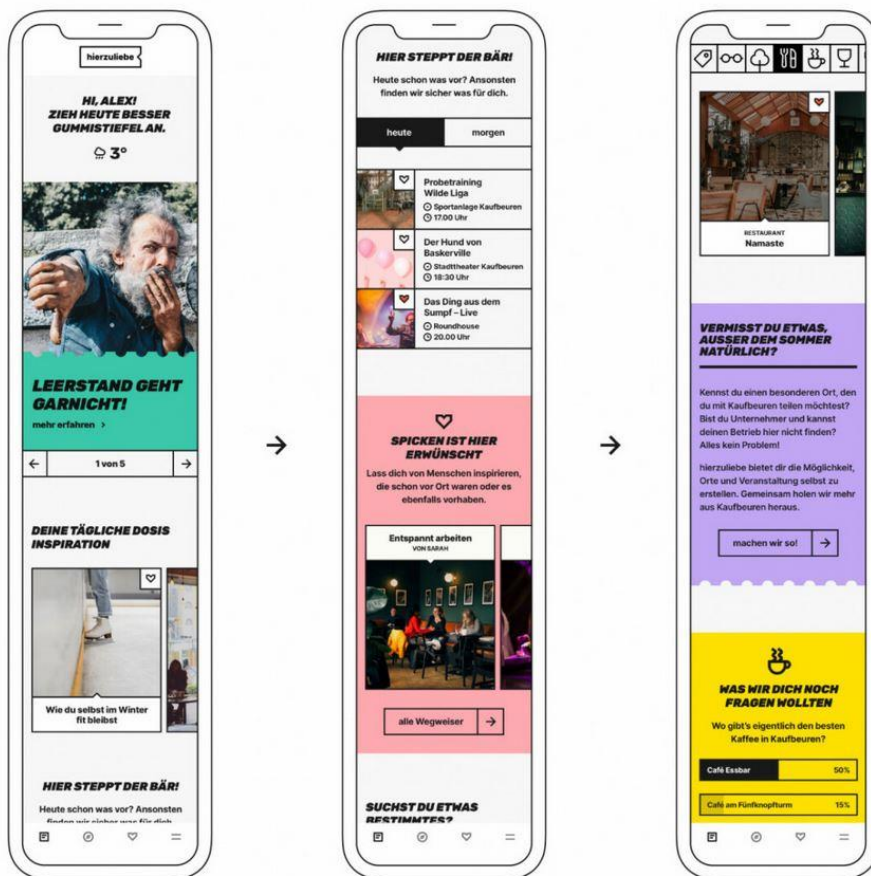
hierzuliebe

HI, ALEX! ZIEH HEUTE BESSER GUMMISTIEFEL AN.

3°

LEERSTAND GEHT GARNICHT!

mehr erfahren >

←

1 von 5

→

DEINE TÄGLICHE DOSIS INSPIRATION

Wie du selbst im Winter fit bleibst

HIER STEPPT DER BÄR!

Heute schon was vor? Ansonsten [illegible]

→

HIER STEPPT DER BÄR!

Heute schon was vor? Ansonsten finden wir sicher was für dich.

| heute | morgen |
|---|---|

Probetraining Wilde Liga
Sportanlage Kaufbeuren
17:00 Uhr

Der Hund von Baskerville
Stadttheater Kaufbeuren
18:30 Uhr

Das Ding aus dem Sumpf – Live
Roundhouse
20.00 Uhr

SPICKEN IST HIER ERWÜNSCHT

Lass dich von Menschen inspirieren, die schon vor Ort waren oder es ebenfalls vorhaben.

Entspannt arbeiten
VON SARAH

alle Wegweiser →

SUCHST DU ETWAS BESTIMMTES?

→

RESTAURANT
Namaste

VERMISST DU ETWAS, AUSSER DEM SOMMER NATÜRLICH?

Kennst du einen besonderen Ort, den du mit Kaufbeuren teilen möchtest? Bist du Unternehmer und kannst deinen Betrieb hier nicht finden? Alles kein Problem!

hierzuliebe bietet dir die Möglichkeit, Orte und Veranstaltung selbst zu erstellen. Gemeinsam holen wir mehr aus Kaufbeuren heraus.

machen wir so! →

WAS WIR DICH NOCH FRAGEN WOLLTEN

Wo gibt's eigentlich den besten Kaffee in Kaufbeuren?

Café Essbar 50%

Café am Fünfknopfturm 15%